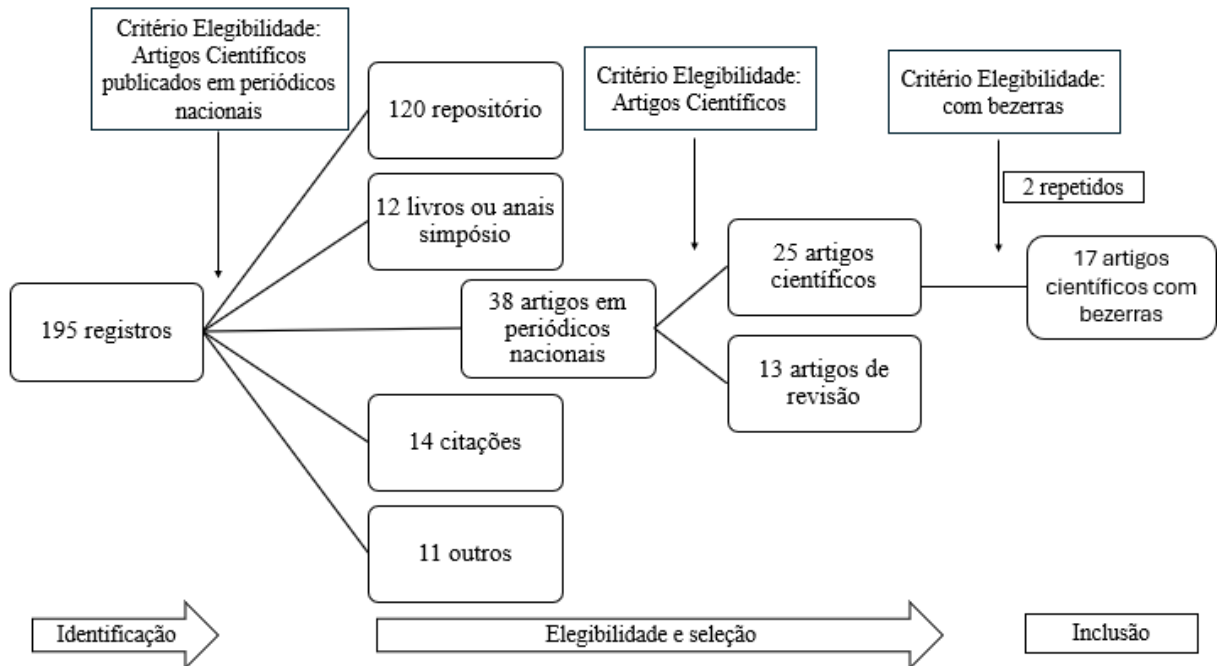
Critério Elegibilidade: Artigos Científicos publicados em periódicos nacionais

120 repositório

Critério Elegibilidade: Artigos Científicos

Critério Elegibilidade: com bezerras

2 repetidos

12 livros ou anais simpósio

195 registros

38 artigos em periódicos nacionais

25 artigos científicos

17 artigos científicos com bezerras

13 artigos de revisão

14 citações

11 outros

Identificação

Elegibilidade e seleção

Inclusão